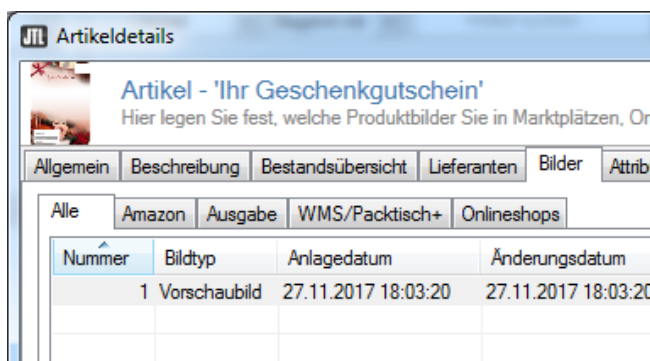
JTL Artikeldetails

Artikel - 'Ihr Geschenkgutschein'
Hier legen Sie fest, welche Produktbilder Sie in Marktplätzen, On

Allgemein | Beschreibung | Bestandsübersicht | Lieferanten | Bilder | Attrib

Alle | Amazon | Ausgabe | WMS/Packtisch+ | Onlineshops

| Nummer | Bildtyp | Anlagedatum | Änderungsdatum |
|---|---|---|---|
| 1 | Vorschaubild | 27.11.2017 18:03:20 | 27.11.2017 18:03:20 |